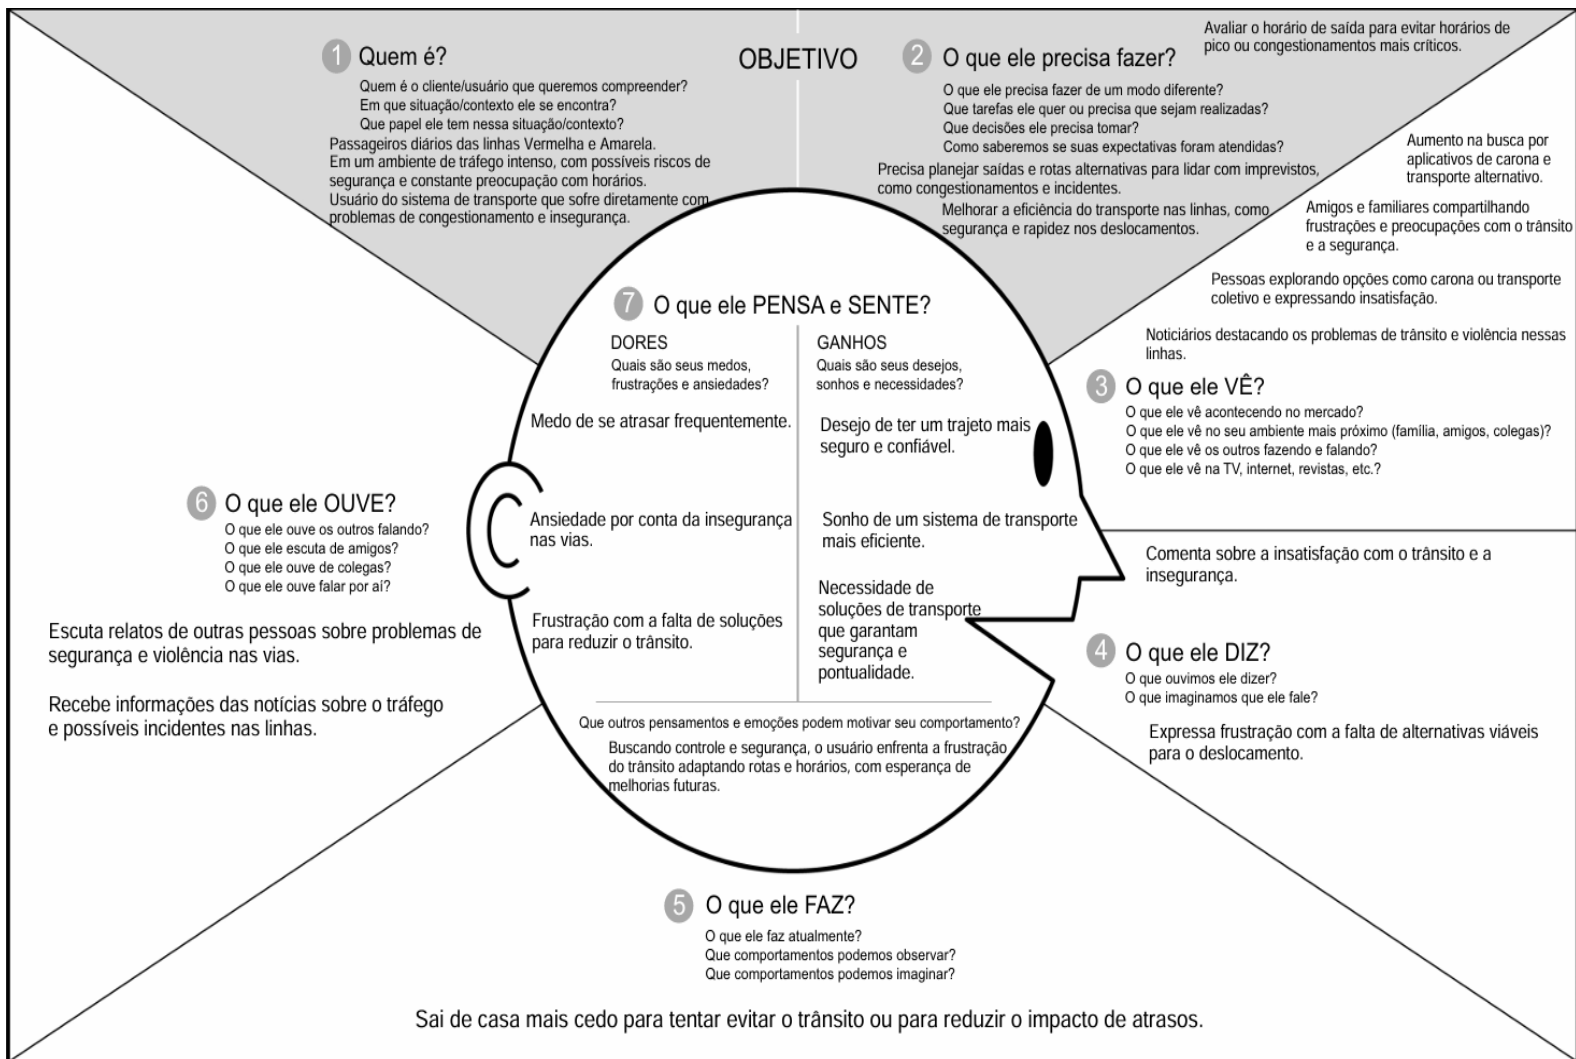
1 Quem é?

Quem é o cliente/usuário que queremos compreender?
Em que situação/contexto ele se encontra?
Que papel ele tem nessa situação/contexto?

Passageiros diários das linhas Vermelha e Amarela.
Em um ambiente de tráfego intenso, com possíveis riscos de segurança e constante preocupação com horários.
Usuário do sistema de transporte que sofre diretamente com problemas de congestionamento e insegurança.

OBJETIVO

2 O que ele precisa fazer?

O que ele precisa fazer de um modo diferente?
Que tarefas ele quer ou precisa que sejam realizadas?
Que decisões ele precisa tomar?
Como saberemos se suas expectativas foram atendidas?

Precisa planejar saídas e rotas alternativas para lidar com imprevistos, como congestionamentos e incidentes.

Melhorar a eficiência do transporte nas linhas, como segurança e rapidez nos deslocamentos.

Avaliar o horário de saída para evitar horários de pico ou congestionamentos mais críticos.

Aumento na busca por aplicativos de carona e transporte alternativo.

Amigos e familiares compartilhando frustrações e preocupações com o trânsito e a segurança.

Pessoas explorando opções como carona ou transporte coletivo e expressando insatisfação.

Noticiários destacando os problemas de trânsito e violência nessas linhas.

3 O que ele VÊ?

O que ele vê acontecendo no mercado?
O que ele vê no seu ambiente mais próximo (família, amigos, colegas)?
O que ele vê os outros fazendo e falando?
O que ele vê na TV, internet, revistas, etc.?

7 O que ele PENSA e SENTE?

DORES
Quais são seus medos, frustrações e ansiedades?

Medo de se atrasar frequentemente.

Ansiedade por conta da insegurança nas vias.

Frustração com a falta de soluções para reduzir o trânsito.

GANHOS
Quais são seus desejos, sonhos e necessidades?

Desejo de ter um trajeto mais seguro e confiável.

Sonho de um sistema de transporte mais eficiente.

Necessidade de soluções de transporte que garantam segurança e pontualidade.

Que outros pensamentos e emoções podem motivar seu comportamento?

Buscando controle e segurança, o usuário enfrenta a frustração do trânsito adaptando rotas e horários, com esperança de melhorias futuras.

6 O que ele OUVE?

O que ele ouve os outros falando?
O que ele escuta de amigos?
O que ele ouve de colegas?
O que ele ouve falar por aí?

Escuta relatos de outras pessoas sobre problemas de segurança e violência nas vias.

Recebe informações das notícias sobre o tráfego e possíveis incidentes nas linhas.

Comenta sobre a insatisfação com o trânsito e a insegurança.

4 O que ele DIZ?

O que ouvimos ele dizer?
O que imaginamos que ele fale?

Expressa frustração com a falta de alternativas viáveis para o deslocamento.

5 O que ele FAZ?

O que ele faz atualmente?
Que comportamentos podemos observar?
Que comportamentos podemos imaginar?

Sai de casa mais cedo para tentar evitar o trânsito ou para reduzir o impacto de atrasos.